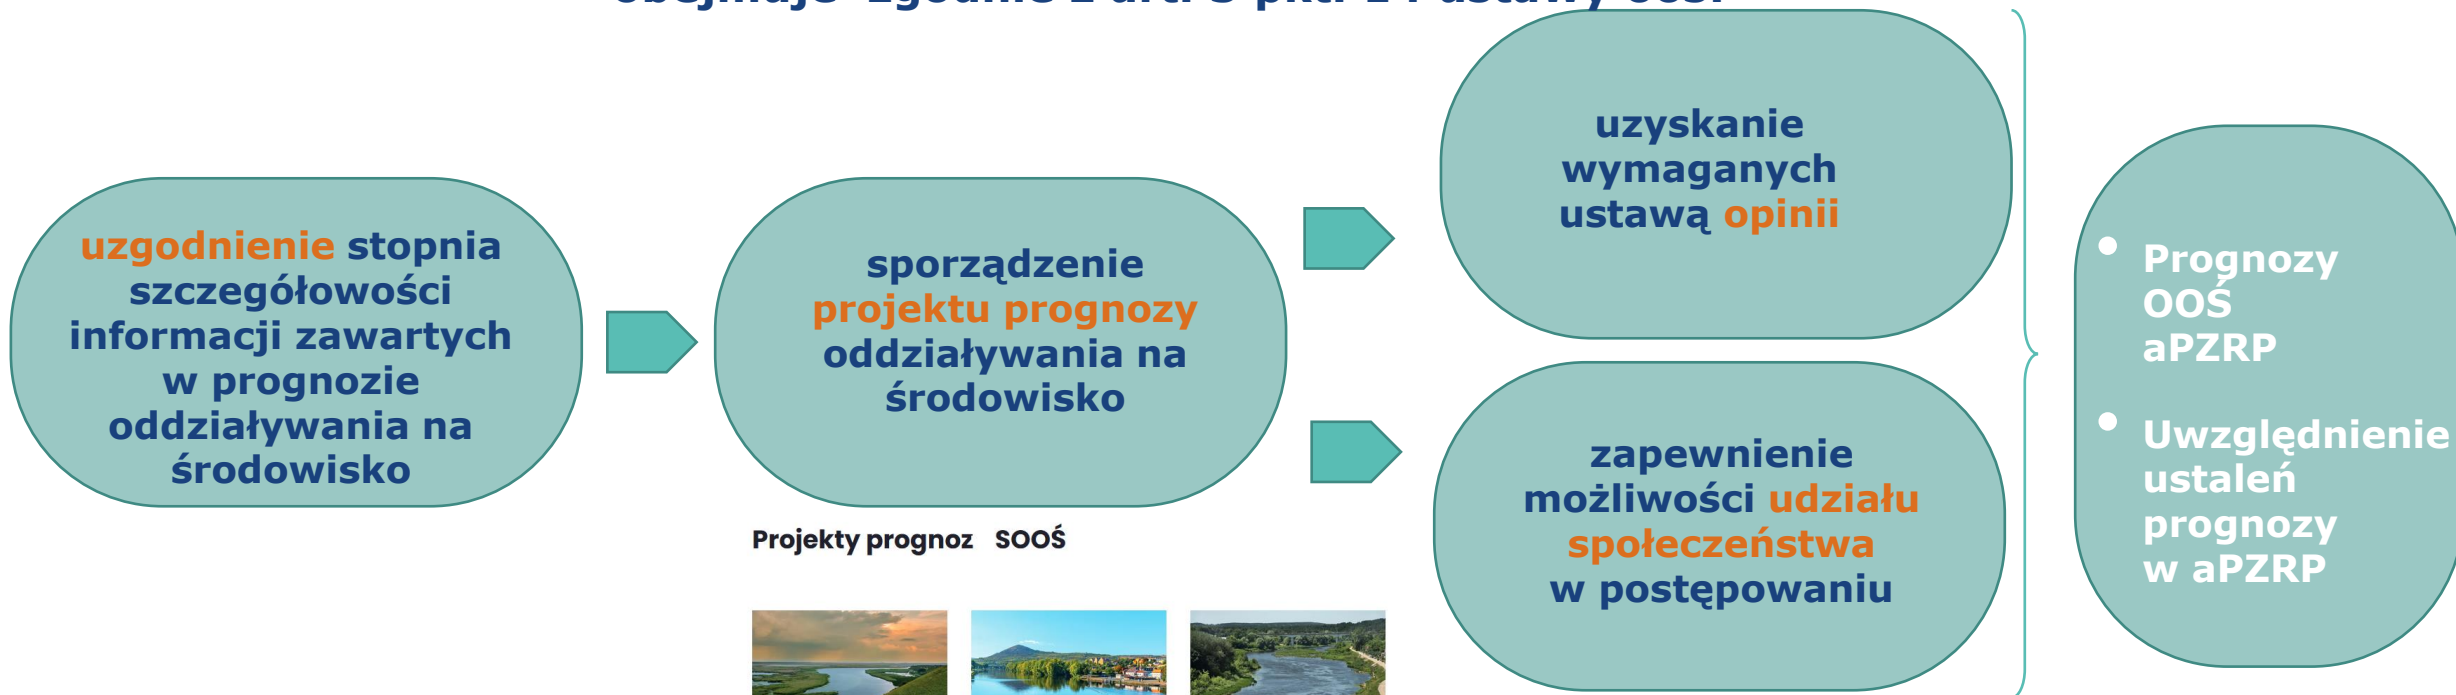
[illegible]

uzgodnienie stopnia szczegółowości informacji zawartych w prognozie oddziaływania na środowisko

sporządzenie projektu prognozy oddziaływania na środowisko

Projekty prognoz SOOŚ

uzyskanie wymaganych ustawą opinii

zapewnienie możliwości udziału społeczeństwa w postępowaniu

- Prognozy OOŚ aPZRP
- Uwzględnienie ustaleń prognozy w aPZRP